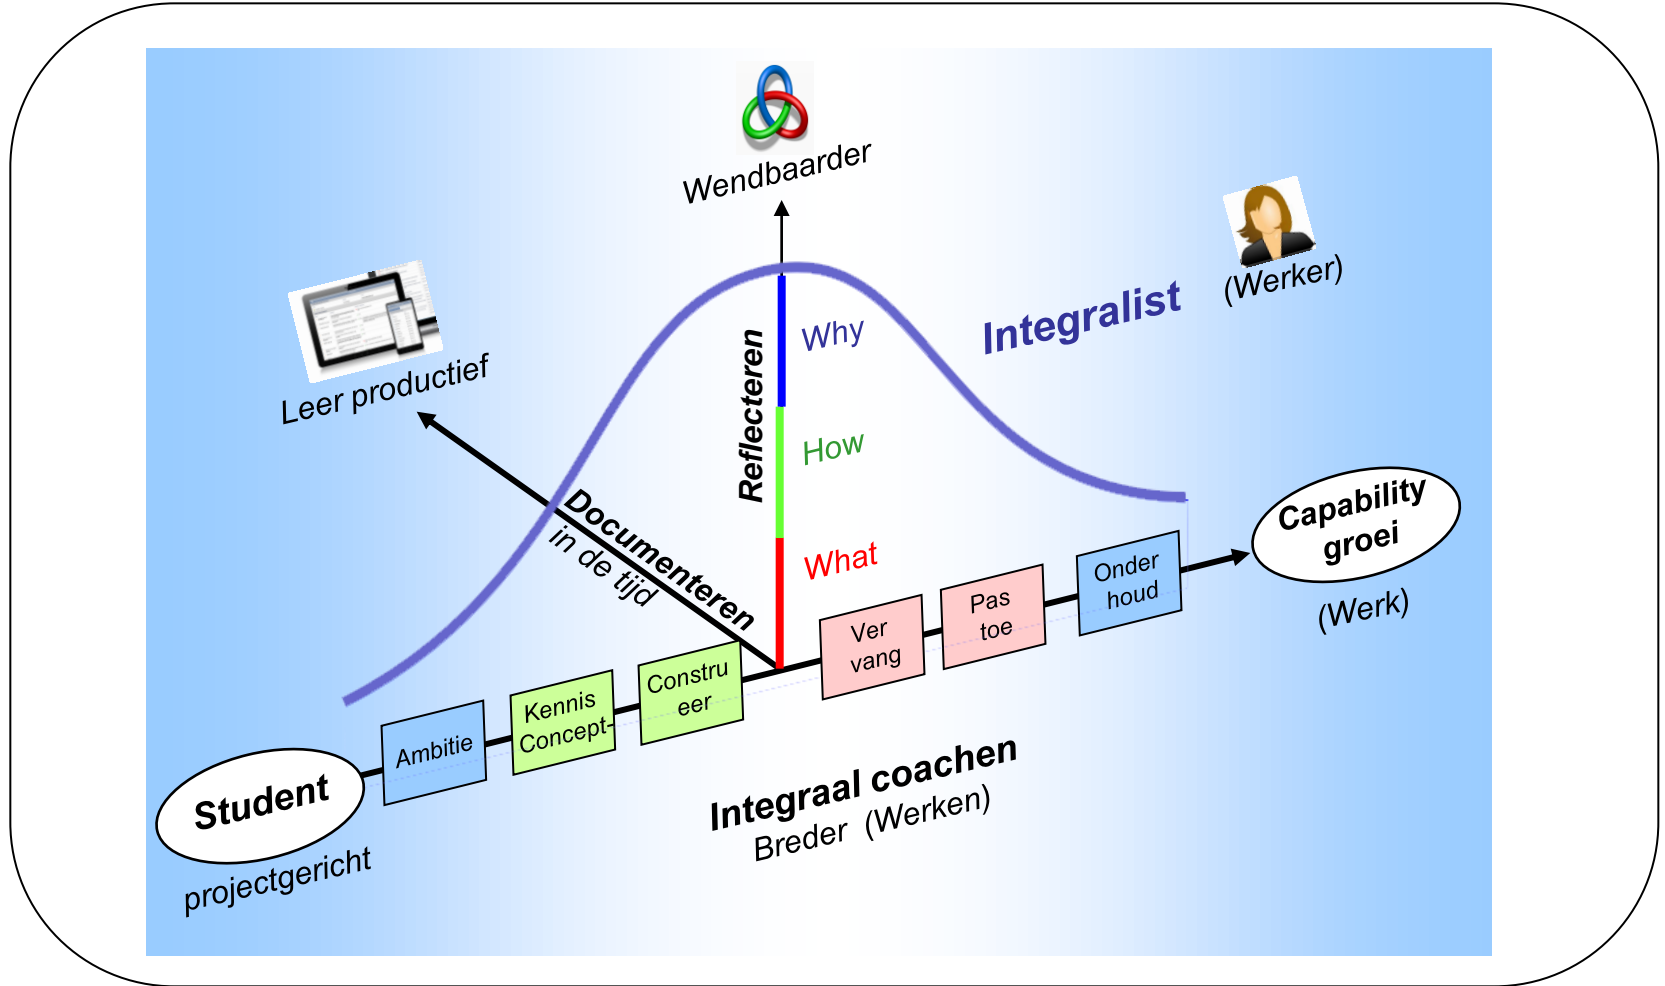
Wendbaarder

(Werker)

Integralist

Leer productief

Why

Reflecteren

How

What

Documenteren
in de tijd

Capability
groei

(Werk)

Onder
houd

Pas
toe

Ver
vang

Constru
eer

Kennis
Concept

Ambitie

Student

projectgericht

Integraal coachen
Breder (Werken)